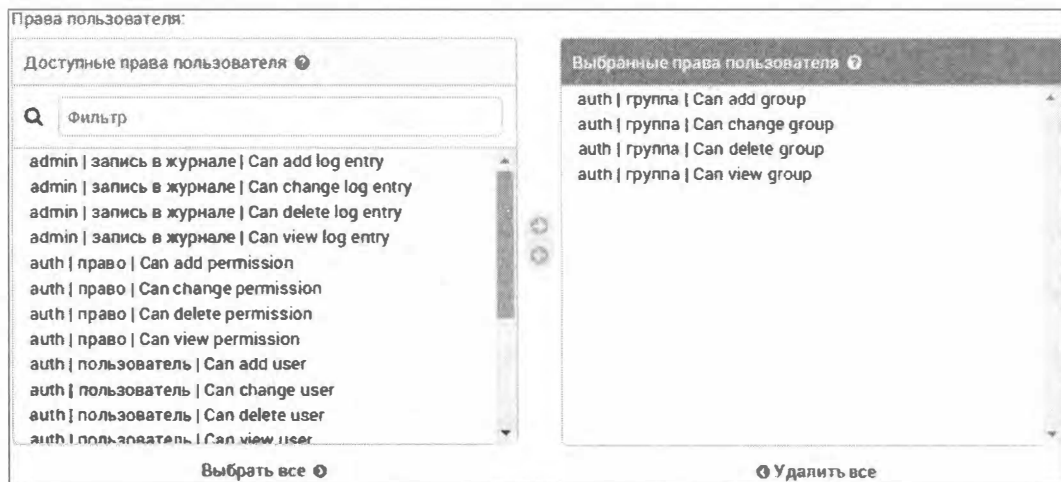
Права пользователя:

Доступные права пользователя

Фильтр

admin | запись в журнале | Can add log entry
admin | запись в журнале | Can change log entry
admin | запись в журнале | Can delete log entry
admin | запись в журнале | Can view log entry
auth | право | Can add permission
auth | право | Can change permission
auth | право | Can delete permission
auth | право | Can view permission
auth | пользователь | Can add user
auth | пользователь | Can change user
auth | пользователь | Can delete user
auth | пользователь | Can view user

Выбрать все

Выбранные права пользователя

auth | группа | Can add group
auth | группа | Can change group
auth | группа | Can delete group
auth | группа | Can view group

Удалить все